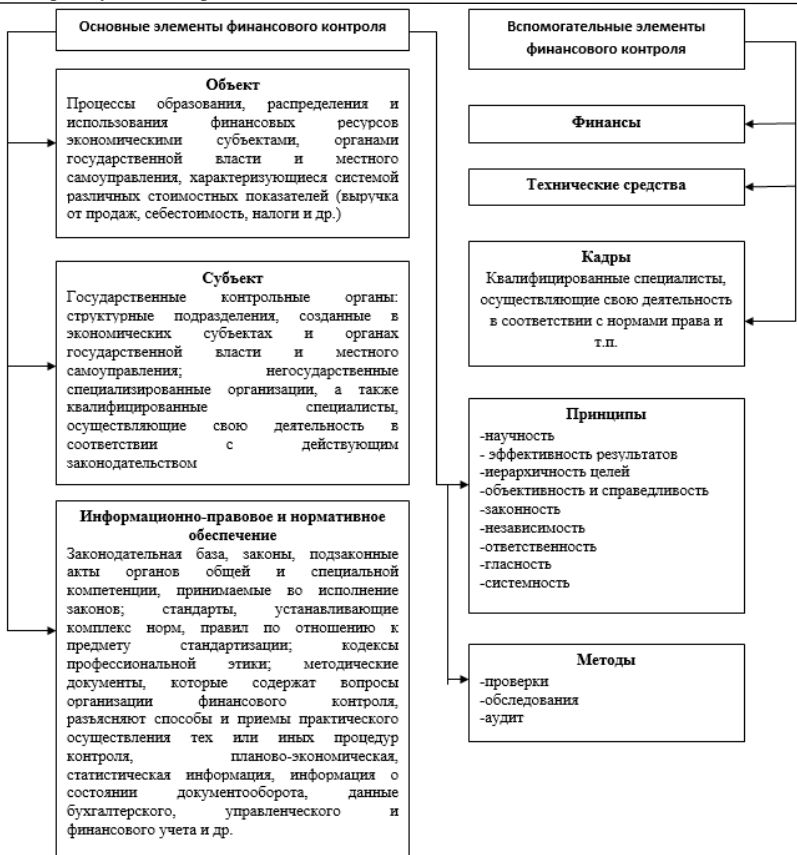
Основные элементы финансового контроля

Объект
Процессы образования, распределения и использования финансовых ресурсов экономическими субъектами, органами государственной власти и местного самоуправления, характеризующиеся системой различных стоимостных показателей (выручка от продаж, себестоимость, налоги и др.)

Субъект
Государственные контрольные органы: структурные подразделения, созданные в экономических субъектах и органах государственной власти и местного самоуправления; негосударственные специализированные организации, а также квалифицированные специалисты, осуществляющие свою деятельность в соответствии с действующим законодательством

Информационно-правовое и нормативное обеспечение
Законодательная база, законы, подзаконные акты органов общей и специальной компетенции, принимаемые во исполнение законов; стандарты, устанавливающие комплекс норм, правил по отношению к предмету стандартизации; кодексы профессиональной этики; методические документы, которые содержат вопросы организации финансового контроля, разъясняют способы и приемы практического осуществления тех или иных процедур контроля, планово-экономическая, статистическая информация, информация о состоянии документооборота, данные бухгалтерского, управленческого и финансового учета и др.

Вспомогательные элементы финансового контроля

Финансы

Технические средства

Кадры
Квалифицированные специалисты, осуществляющие свою деятельность в соответствии с нормами права и т.п.

Принципы
-научность
- эффективность результатов
-иерархичность целей
-объективность и справедливость
-законность
-независимость
-ответственность
-гласность
-системность

Методы
-проверки
-обследования
-аудит